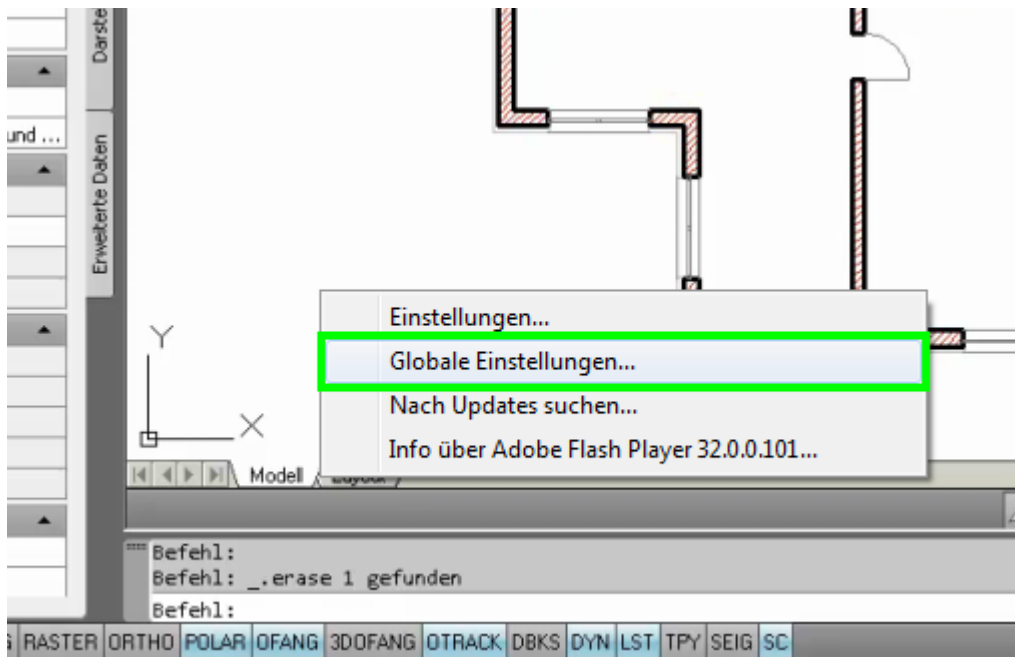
Darste

und ...

Erweiterte Daten

Y

X

Modell

Layout

Einstellungen...

Globale Einstellungen...

Nach Updates suchen...

Info über Adobe Flash Player 32.0.0.101...

Befehl:
Befehl: _.erase 1 gefunden
Befehl:

G RASTER ORTHO POLAR OFANG 3DOFANG OTRACK DBKS DYN LST TPY SEIG SC